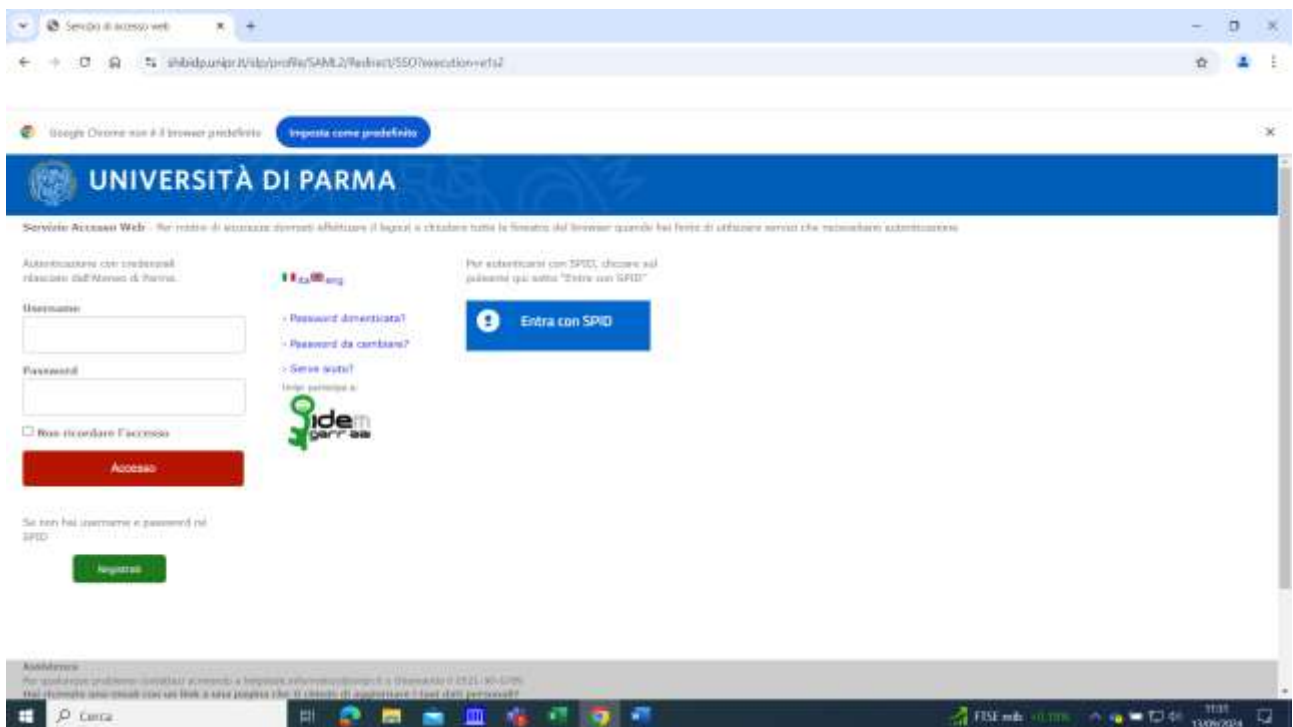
Servizio di accesso web

shibidp.unipr.it/idp/profile/SAML2/Redirect/SSO?execution=e1s2

Google Chrome non è il browser predefinito Imposta come predefinito

UNIVERSITÀ DI PARMA

Servizio Accesso Web - Per motivi di sicurezza dovresti effettuare il logout e chiudere tutte le finestre del browser quando hai finito di utilizzare servizi che richiedono autenticazione

Autenticazione con credenziali rilasciate dall'Ateneo di Parma.

ita eng

Username

Password

Non ricordare l'accesso

Accesso

Se non hai username e password né SPID

Registrati

- Password dimenticata?

- Password da cambiare?

- Serve aiuto?

Unipr partecipa a:

idem garr

Per autenticarsi con SPID, cliccare sul pulsante qui sotto "Entra con SPID"

Entra con SPID

Assistenza
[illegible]
Hai ricevuto una email con un link a una pagina che ti chiede di aggiornare i tuoi dati personali?

Cerca

FTSE mib

11:11
13/09/2024